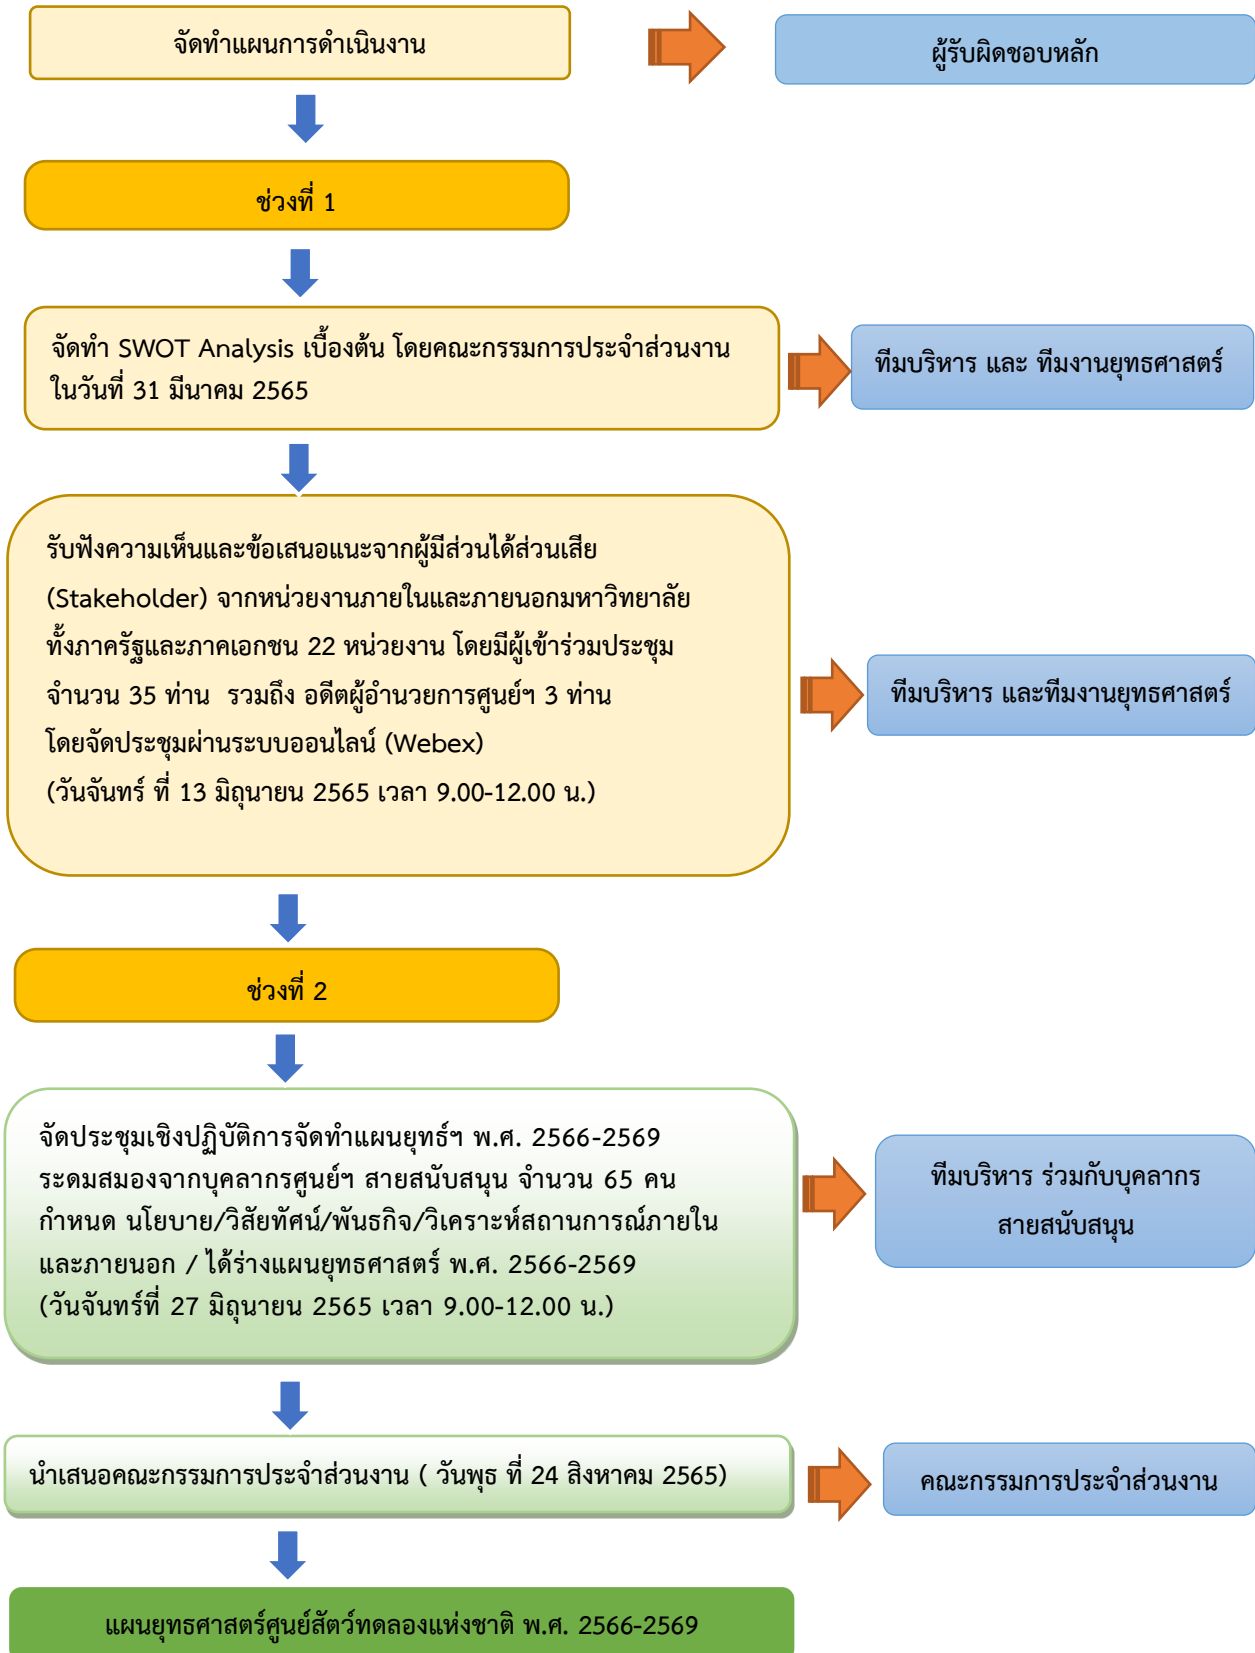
จัดทำแผนการดำเนินงาน

ผู้รับผิดชอบหลัก

ช่วงที่ 1

จัดทำ SWOT Analysis เบื้องต้น โดยคณะกรรมการประจำส่วนงาน ในวันที่ 31 มีนาคม 2565

ทีมบริหาร และ ทีมงานยุทธศาสตร์

รับฟังความเห็นและข้อเสนอแนะจากผู้มีส่วนได้ส่วนเสีย (Stakeholder) จากหน่วยงานภายในและภายนอกมหาวิทยาลัย ทั้งภาครัฐและภาคเอกชน 22 หน่วยงาน โดยมีผู้เข้าร่วมประชุม จำนวน 35 ท่าน รวมถึง อดีตผู้อำนวยการศูนย์ฯ 3 ท่าน โดยจัดประชุมผ่านระบบออนไลน์ (Webex) (วันจันทร์ ที่ 13 มิถุนายน 2565 เวลา 9.00-12.00 น.)

ทีมบริหาร และทีมงานยุทธศาสตร์

ช่วงที่ 2

จัดประชุมเชิงปฏิบัติการจัดทำแผนยุทธ์ฯ พ.ศ. 2566-2569 ระดมสมองจากบุคลากรศูนย์ฯ สายสนับสนุน จำนวน 65 คน กำหนด นโยบาย/วิสัยทัศน์/พันธกิจ/วิเคราะห์สถานการณ์ภายในและภายนอก / ได้ร่างแผนยุทธศาสตร์ พ.ศ. 2566-2569 (วันจันทร์ที่ 27 มิถุนายน 2565 เวลา 9.00-12.00 น.)

ทีมบริหาร ร่วมกับบุคลากร สายสนับสนุน

นำเสนอคณะกรรมการประจำส่วนงาน ( วันพุธ ที่ 24 สิงหาคม 2565)

คณะกรรมการประจำส่วนงาน

แผนยุทธศาสตร์ศูนย์สัตว์ทดลองแห่งชาติ พ.ศ. 2566-2569